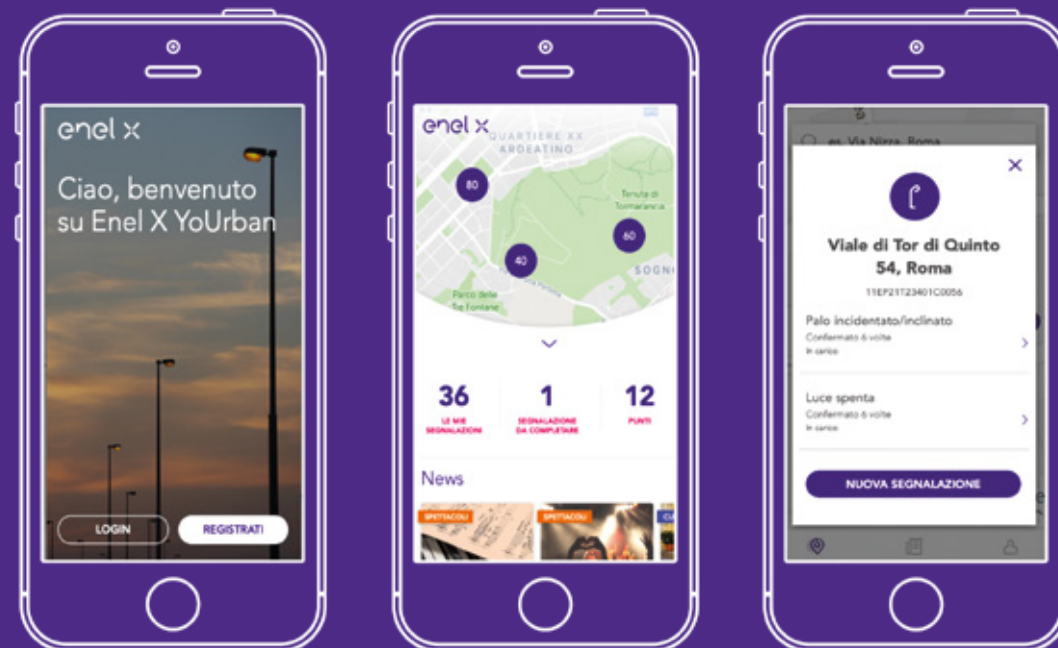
enel x

Ciao, benvenuto su Enel X YoUrban

LOGIN

REGISTRATI

enel x

QUARTIERE XX

ARDEATINO

80

Tenuta di Tormarancia

60

40

SOGNO

Parco delle Tre Fontane

36
LE MIE SEGNALAZIONI

1
SEGNALAZIONE DA COMPLETARE

12
PUNTI

News

SPETTACOLI

SPETTACOLI

es. Via Nizza, Roma

Viale di Tor di Quinto 54, Roma

11EP21T23401C0056

Palo incidentato/inclinato
Confermato 6 volte
In carico

Luce spenta
Confermato 6 volte
In carico

NUOVA SEGNALAZIONE